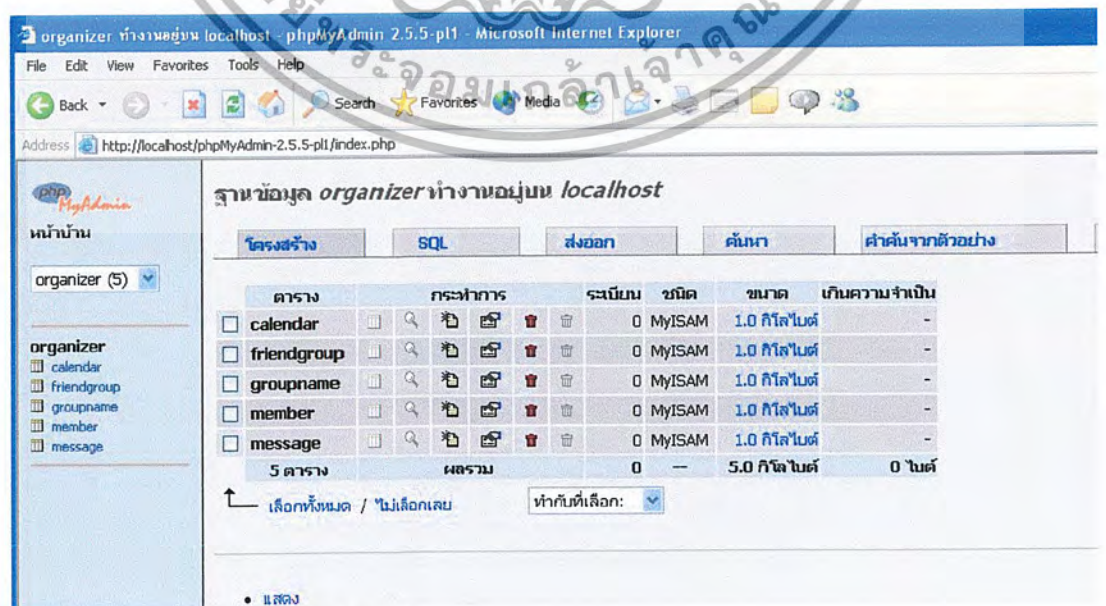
organizer ทำงานอยู่บน localhost - phpMyAdmin 2.5.5-pl1 - Microsoft Internet Explorer

File Edit View Favorites Tools Help

Back Search Favorites Media

Address http://localhost/phpMyAdmin-2.5.5-pl1/index.php

phpMyAdmin

หน้าบ้าน

organizer (5)

organizer
calendar
friendgroup
groupname
member
message

ฐานข้อมูล organizer ทำงานอยู่บน localhost

โครงสร้าง | SQL | ส่งออก | ค้นหา | คำค้นจากตัวอย่าง

| ตาราง | กระทำการ | ระเบียน | ชนิด | ขนาด | เกินความจำเป็น |
|---|---|---|---|---|---|
| calendar | | 0 | MyISAM | 1.0 กิโลไบต์ | - |
| friendgroup | | 0 | MyISAM | 1.0 กิโลไบต์ | - |
| groupname | | 0 | MyISAM | 1.0 กิโลไบต์ | - |
| member | | 0 | MyISAM | 1.0 กิโลไบต์ | - |
| message | | 0 | MyISAM | 1.0 กิโลไบต์ | - |
| 5 ตาราง | ผลรวม | 0 | -- | 5.0 กิโลไบต์ | 0 ไบต์ |

เลือกทั้งหมด / ไม่เลือกเลย ทำกับที่เลือก:

• แสดง